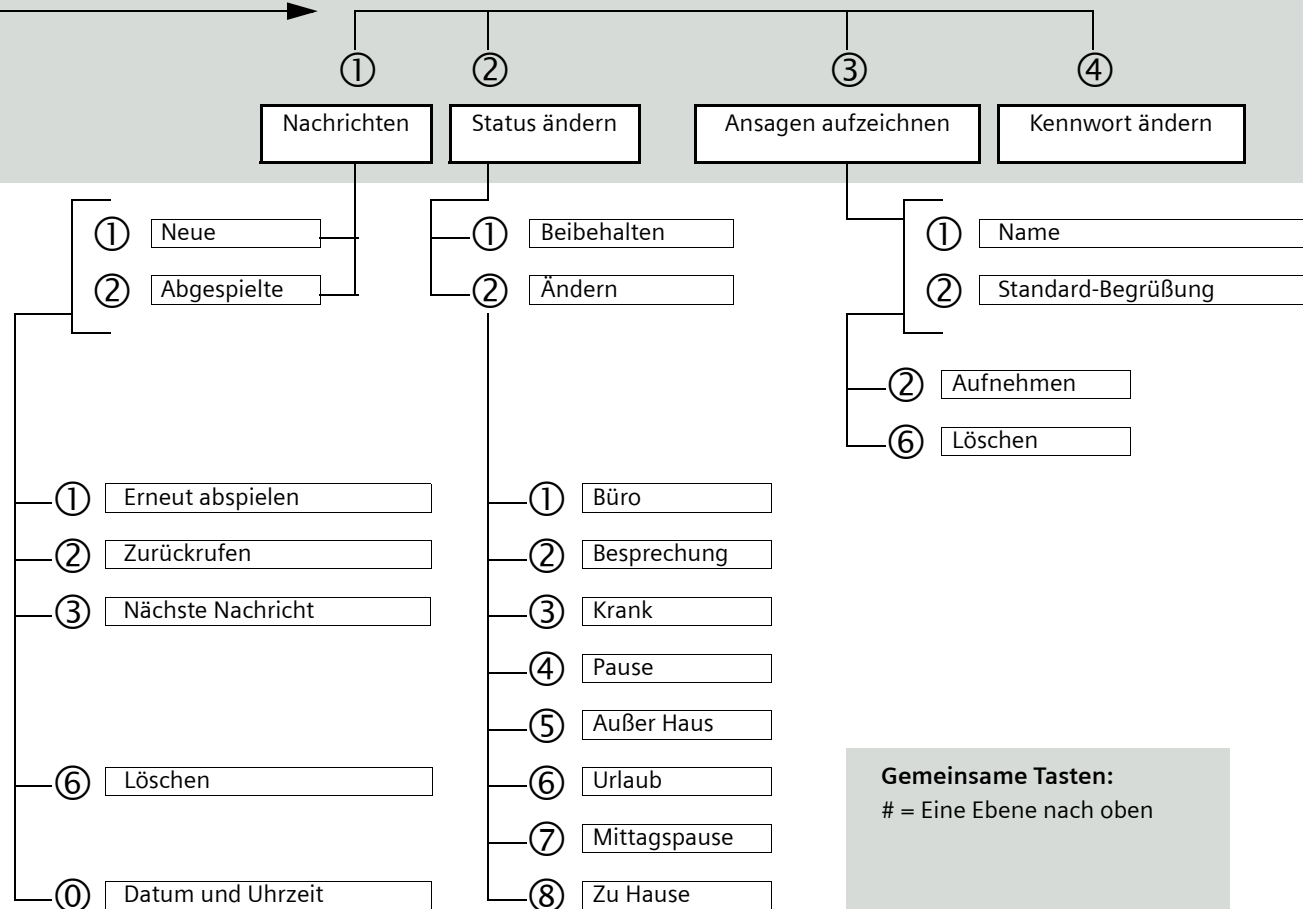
① ② ③ ④

Nachrichten

Status ändern

Ansagen aufzeichnen

Kennwort ändern

① Neue

② Abgespielte

① Beibehalten

② Ändern

① Name

② Standard-Begrüßung

② Aufnehmen

⑥ Löschen

① Erneut abspielen

② Zurückrufen

③ Nächste Nachricht

⑥ Löschen

⓪ Datum und Uhrzeit

① Büro

② Besprechung

③ Krank

④ Pause

⑤ Außer Haus

⑥ Urlaub

⑦ Mittagspause

⑧ Zu Hause

**Gemeinsame Tasten:**
# = Eine Ebene nach oben